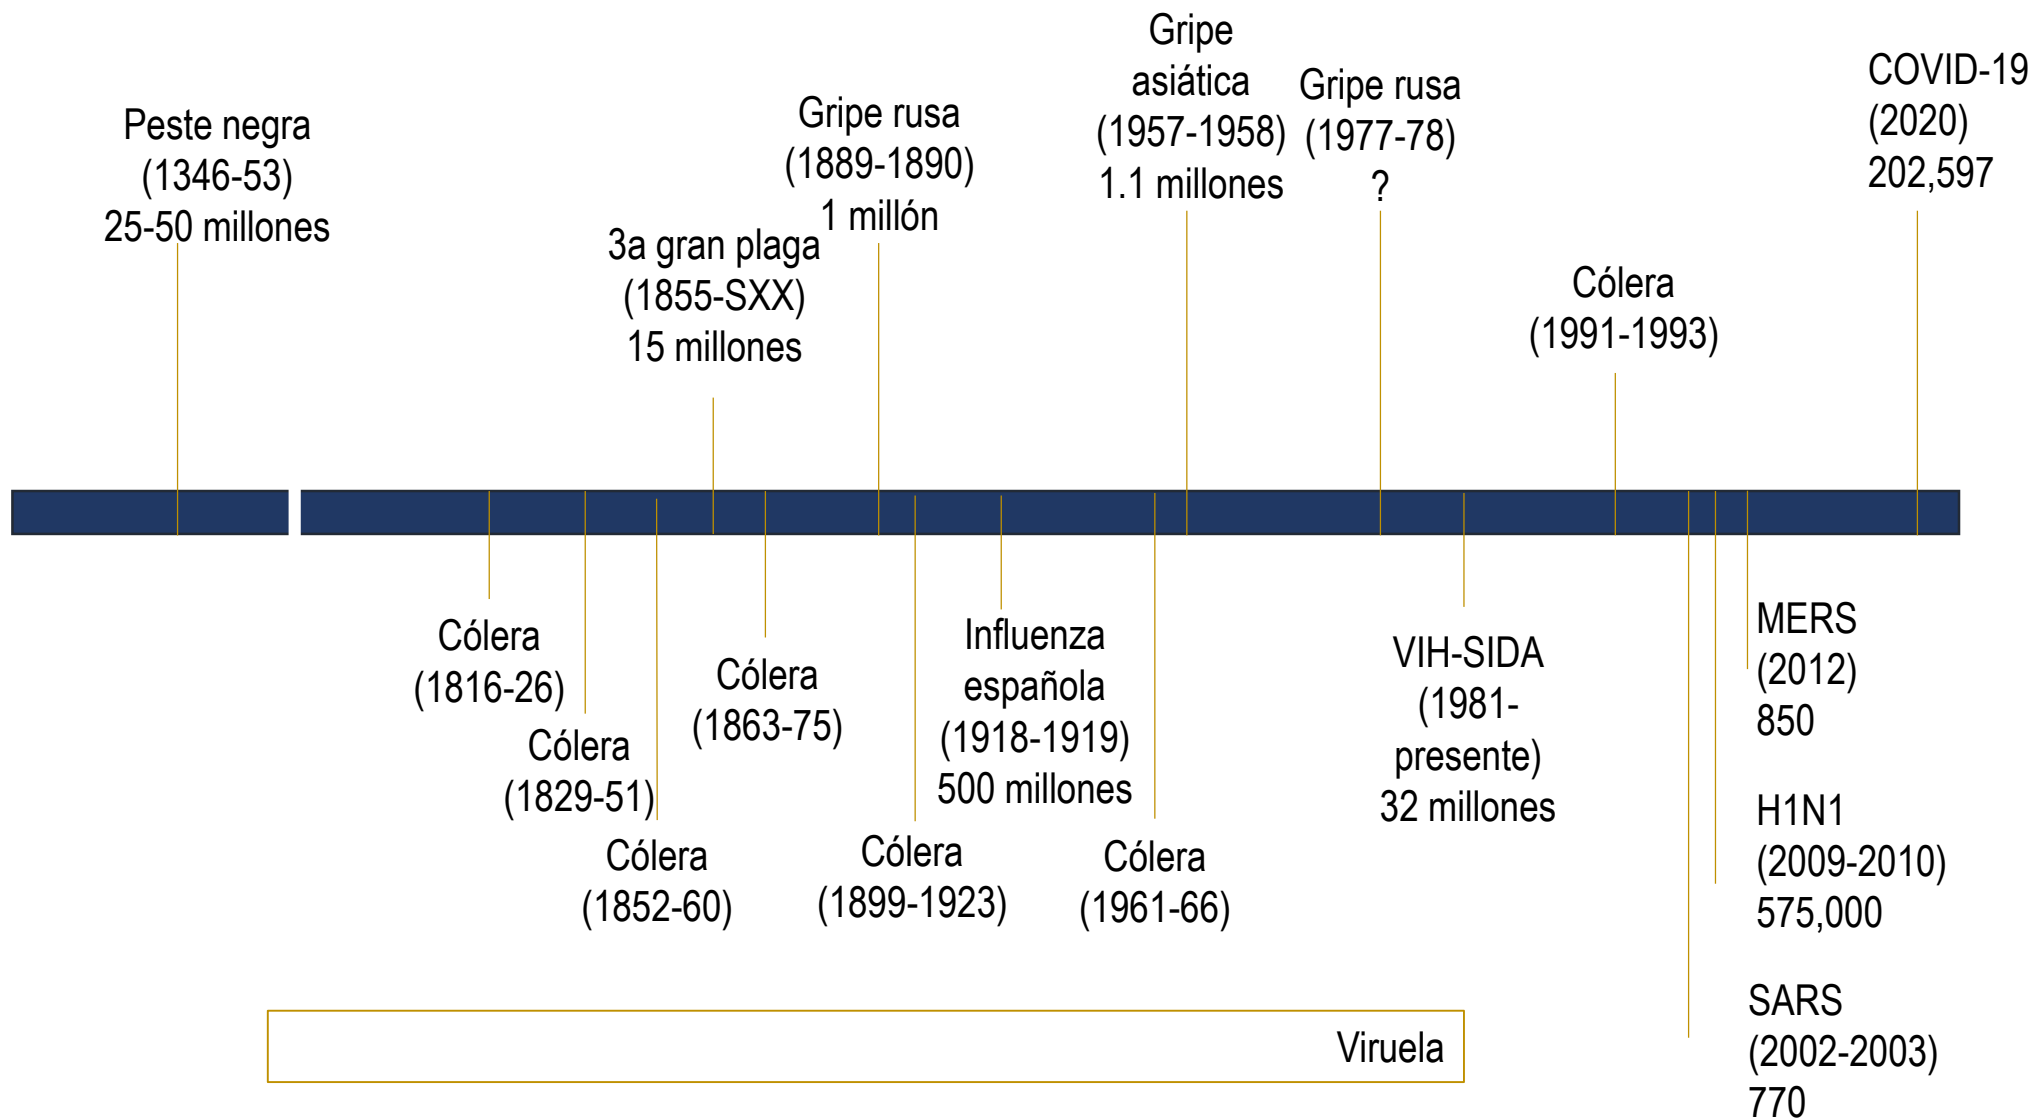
Peste negra (1346-53) 25-50 millones

3a gran plaga (1855-SXX) 15 millones

Gripe rusa (1889-1890) 1 millón

Gripe asiática (1957-1958) 1.1 millones

Gripe rusa (1977-78) ?

Cólera (1991-1993)

COVID-19 (2020) 202,597

Cólera (1816-26)

Cólera (1829-51)

Cólera (1852-60)

Cólera (1863-75)

Cólera (1899-1923)

Influenza española (1918-1919) 500 millones

Cólera (1961-66)

VIH-SIDA (1981-presente) 32 millones

MERS (2012) 850

H1N1 (2009-2010) 575,000

SARS (2002-2003) 770

Viruela